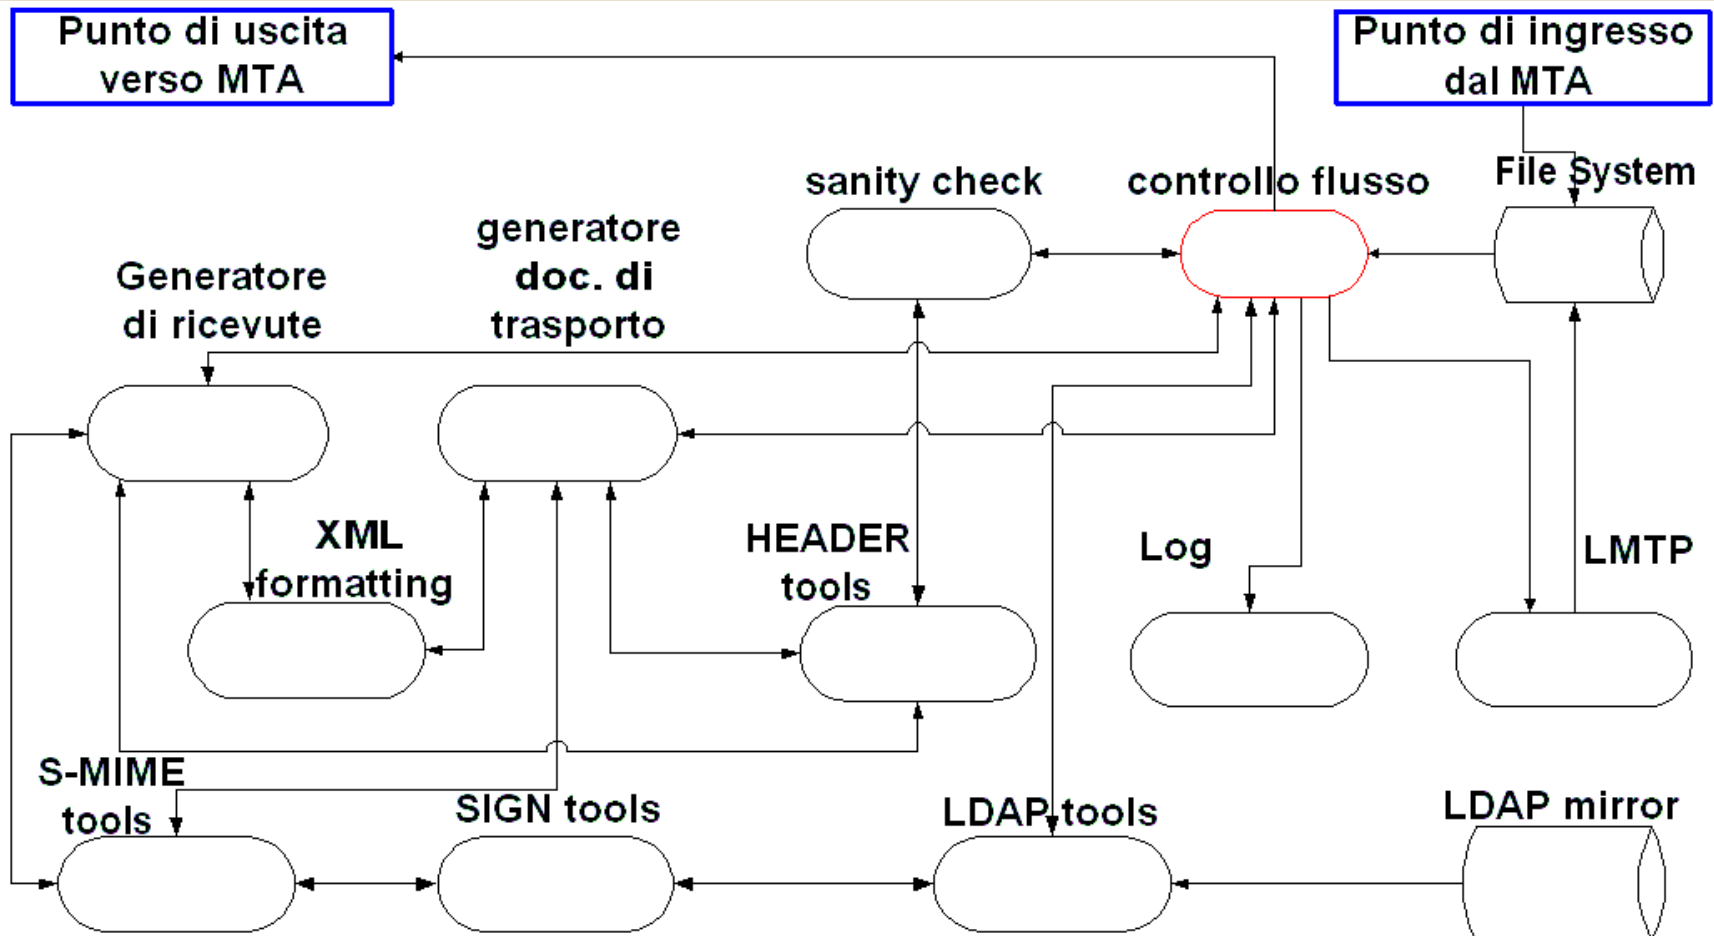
Punto di uscita verso MTA

Punto di ingresso dal MTA

sanity check

controllo flusso

File System

generatore doc. di trasporto

Generatore di ricevute

XML formatting

HEADER tools

Log

LMTP

S-MIME tools

SIGN tools

LDAP tools

LDAP mirror